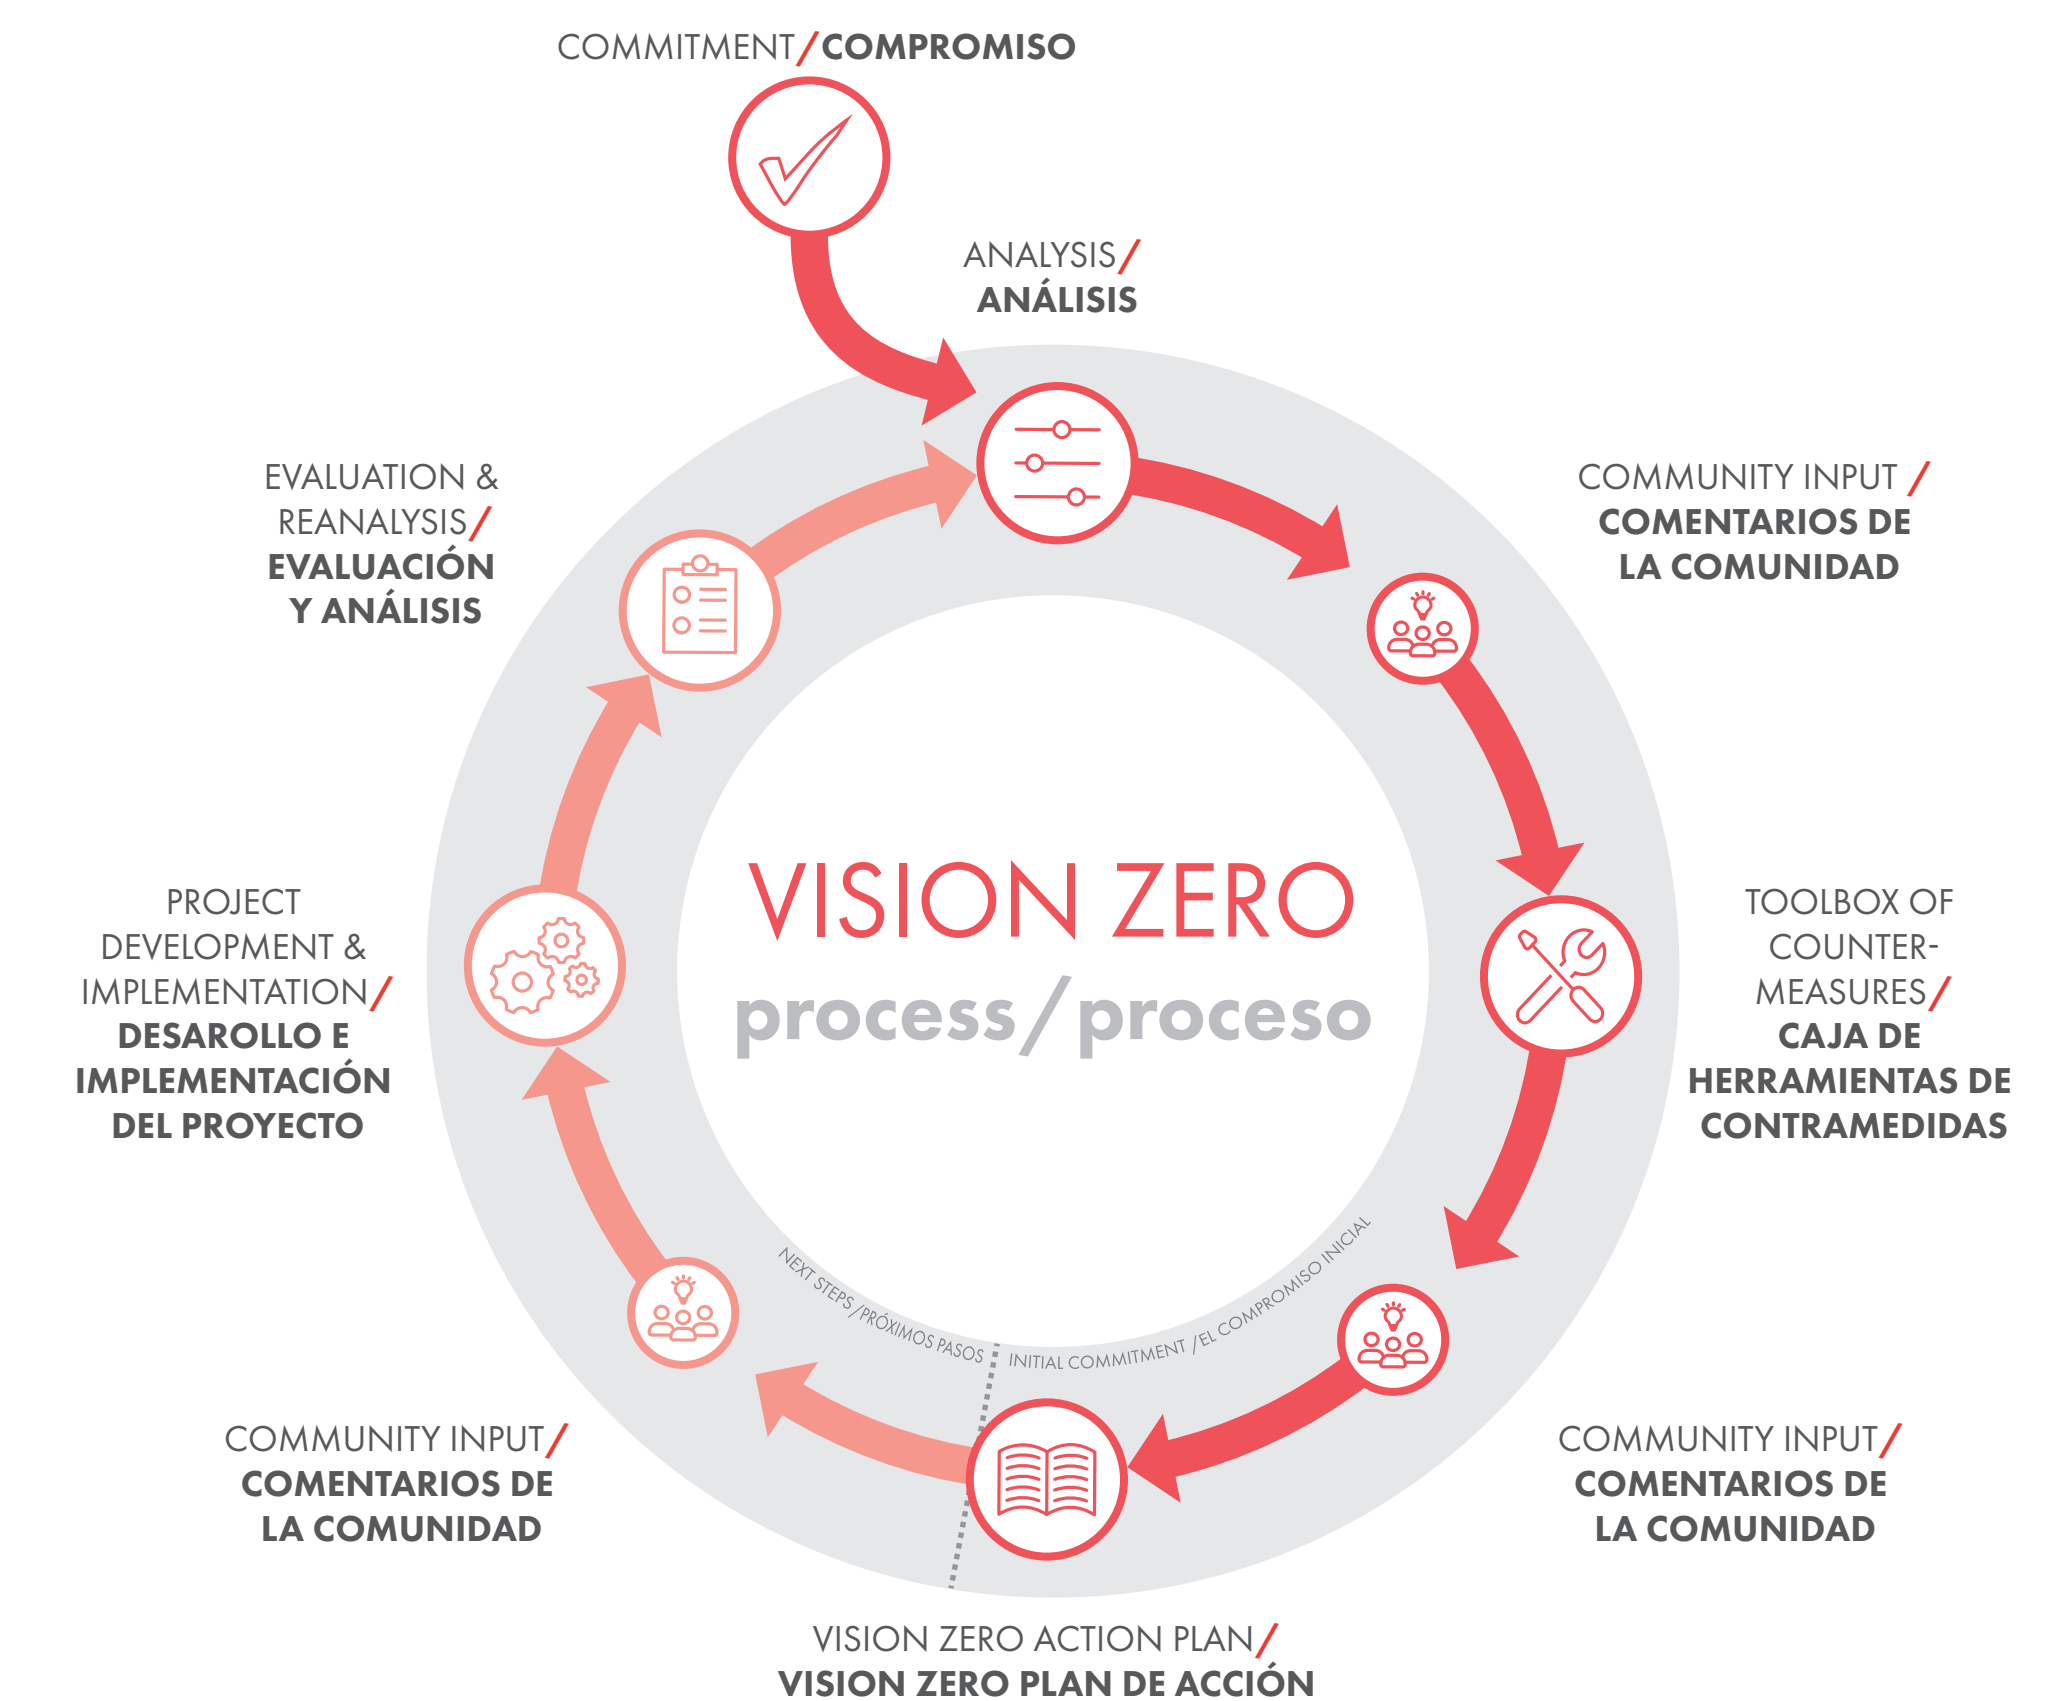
COMMITMENT/COMPROMISO

ANALYSIS/ ANÁLISIS

COMMUNITY INPUT / COMENTARIOS DE LA COMUNIDAD

TOOLBOX OF COUNTER-MEASURES/ CAJA DE HERRAMIENTAS DE CONTRAMEDIDAS

COMMUNITY INPUT/ COMENTARIOS DE LA COMUNIDAD

VISION ZERO ACTION PLAN/ VISION ZERO PLAN DE ACCIÓN

COMMUNITY INPUT/ COMENTARIOS DE LA COMUNIDAD

PROJECT DEVELOPMENT & IMPLEMENTATION/ DESAROLLO E IMPLEMENTACIÓN DEL PROYECTO

EVALUATION & REANALYSIS/ EVALUACIÓN Y ANÁLISIS

VISION ZERO

process/proceso

NEXT STEPS /PRÓXIMOS PASOS

INITIAL COMMITMENT /EL COMPROMISO INICIAL